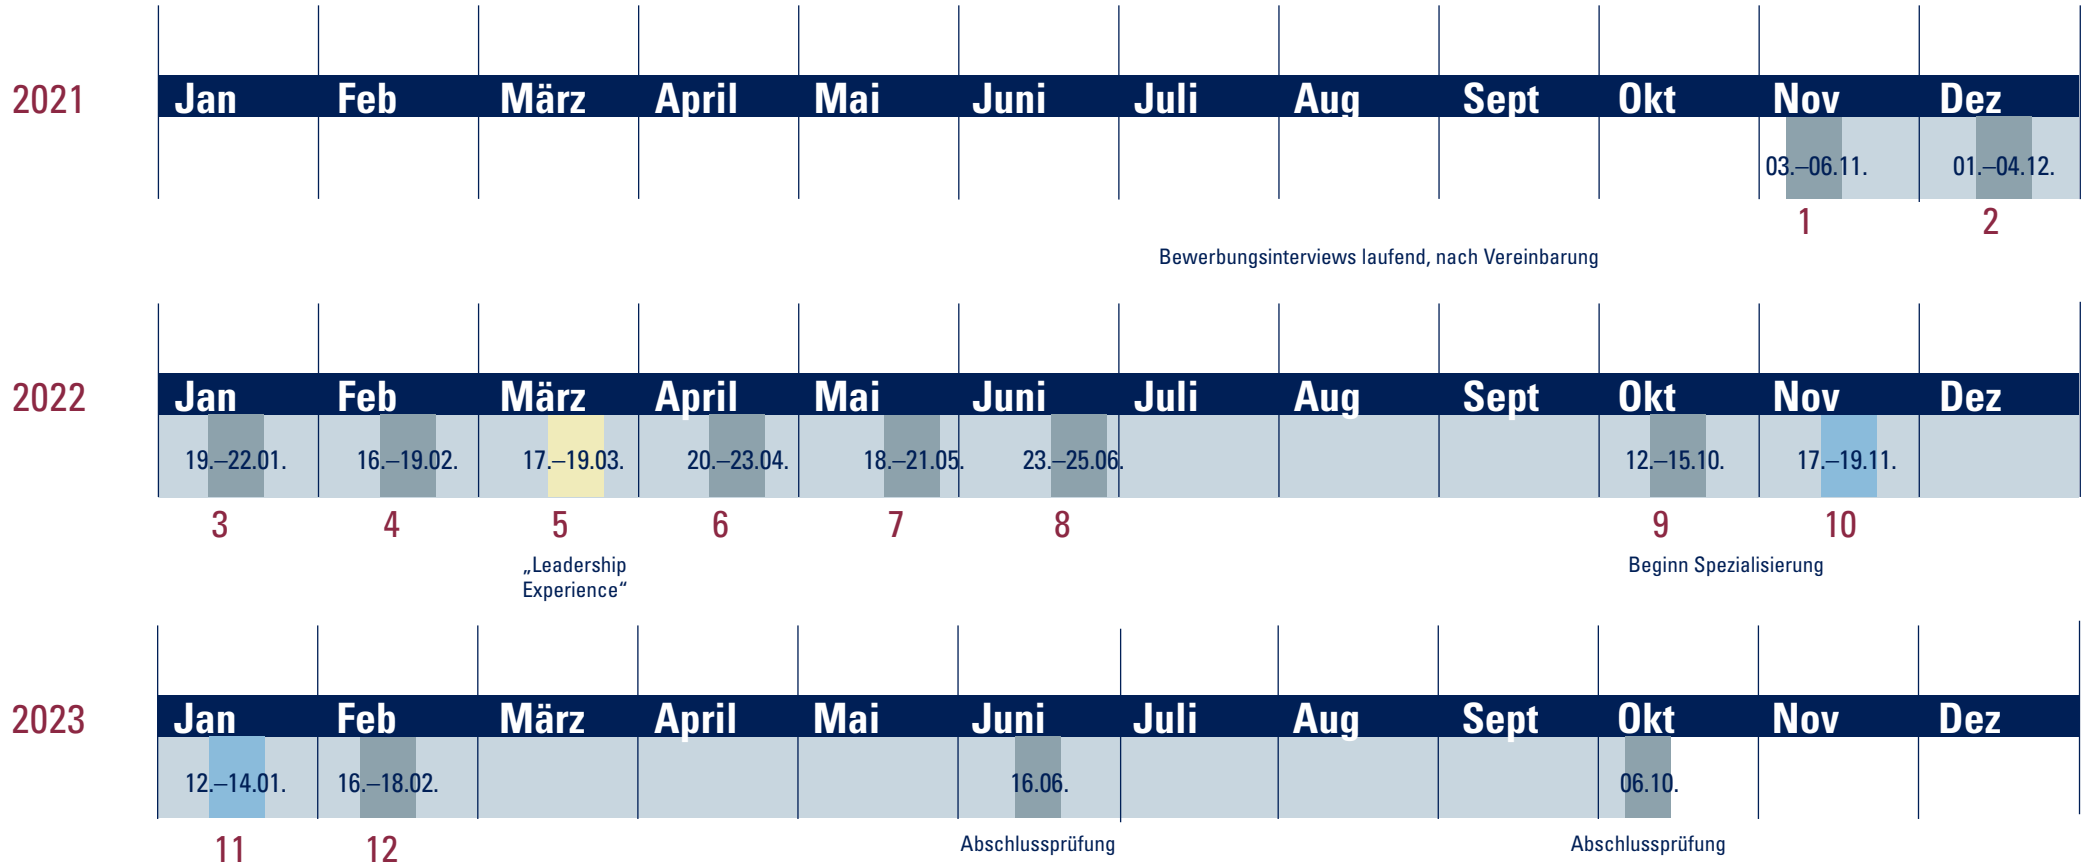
2021

| Jan | Feb | März | April | Mai | Juni | Juli | Aug | Sept | Okt | Nov | Dez |
|---|---|---|---|---|---|---|---|---|---|---|---|
| | | | | | | | | | | 03.–06.11. | 01.–04.12. |
| | | | | | | | | | | 1 | 2 |

Bewerbungsinterviews laufend, nach Vereinbarung

2022

| Jan | Feb | März | April | Mai | Juni | Juli | Aug | Sept | Okt | Nov | Dez |
|---|---|---|---|---|---|---|---|---|---|---|---|
| 19.–22.01. | 16.–19.02. | 17.–19.03. | 20.–23.04. | 18.–21.05. | 23.–25.06. | | | | 12.–15.10. | 17.–19.11. | |
| 3 | 4 | 5 | 6 | 7 | 8 | | | | 9 | 10 | |

„Leadership Experience“

Beginn Spezialisierung

2023

| Jan | Feb | März | April | Mai | Juni | Juli | Aug | Sept | Okt | Nov | Dez |
|---|---|---|---|---|---|---|---|---|---|---|---|
| 12.–14.01. | 16.–18.02. | | | | 16.06. | | | | 06.10. | | |
| 11 | 12 | | | | | | | | | | |

Abschlussprüfung

Abschlussprüfung